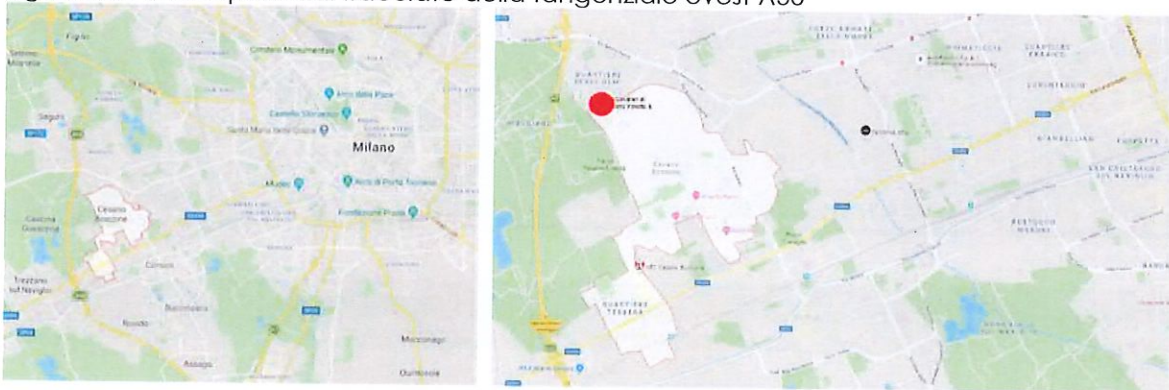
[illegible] della Tangenziale Ovest A50

Figino
Settimo Milanese
Cimitero Monumentale
Arco della Pace
Castello Sforzesco
Santa Maria delle Grazie
Milano
Seguro
Mudec
Arco di Porta Ticinese
Fondazione Prada
Cesano Boscone
Cascina Guascona
Corsico
Trezzano sul Naviglio
Buccinasco
Rozzano
Assago
Milanofiori
Quartiere Tessera
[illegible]